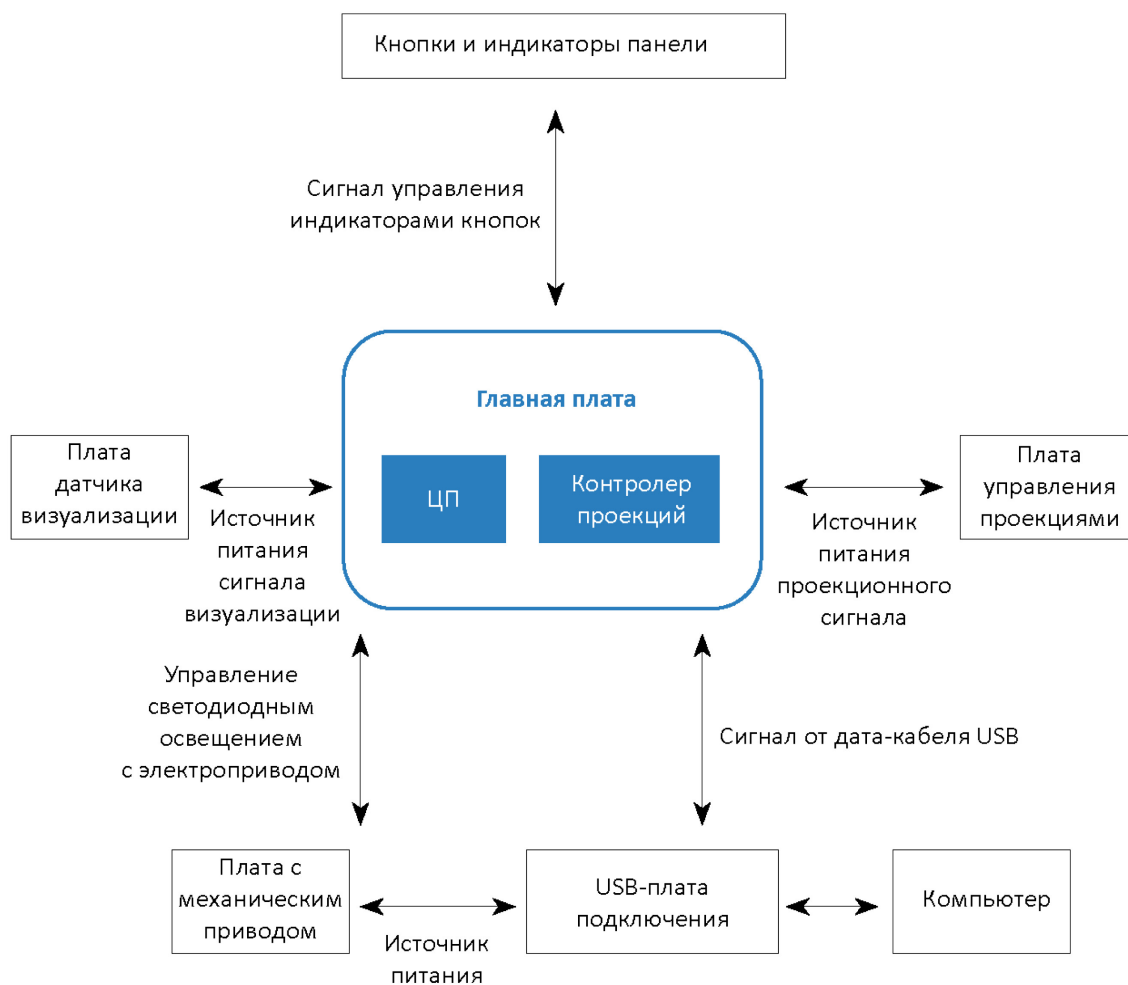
Кнопки и индикаторы панели

Сигнал управления индикаторами кнопок

Главная плата

ЦП

Контролер проекций

Плата датчика визуализации

Источник питания сигнала визуализации

Плата управления проекциями

Источник питания проекционного сигнала

Управление светодиодным освещением с электроприводом

Сигнал от дата-кабеля USB

Плата с механическим приводом

Источник питания

USB-плата подключения

Компьютер